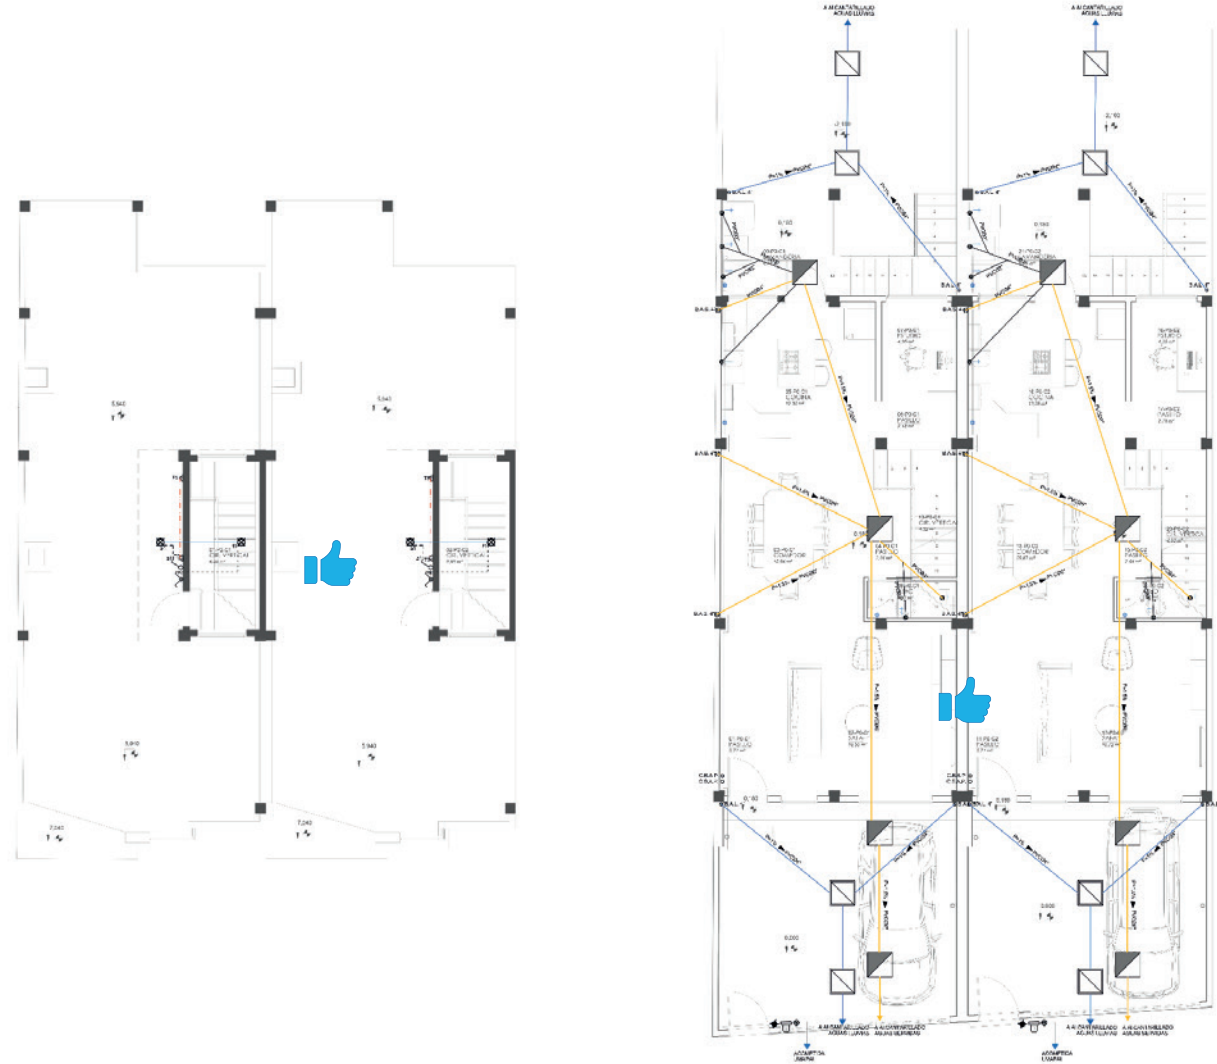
A ALCANTARILLADO AGUAS LLUVIAS

A ALCANTARILLADO AGUAS LLUVIAS

COCINA

COMEDOR

PASILLO

SALA

PASILLO

COCINA

COMEDOR

SALA

PASILLO

A ALCANTARILLADO AGUAS LLUVIAS

A ALCANTARILLADO AGUAS SERVIDAS

A ALCANTARILLADO AGUAS LLUVIAS

A ALCANTARILLADO AGUAS SERVIDAS

ACOMETIDA

ACOMETIDA